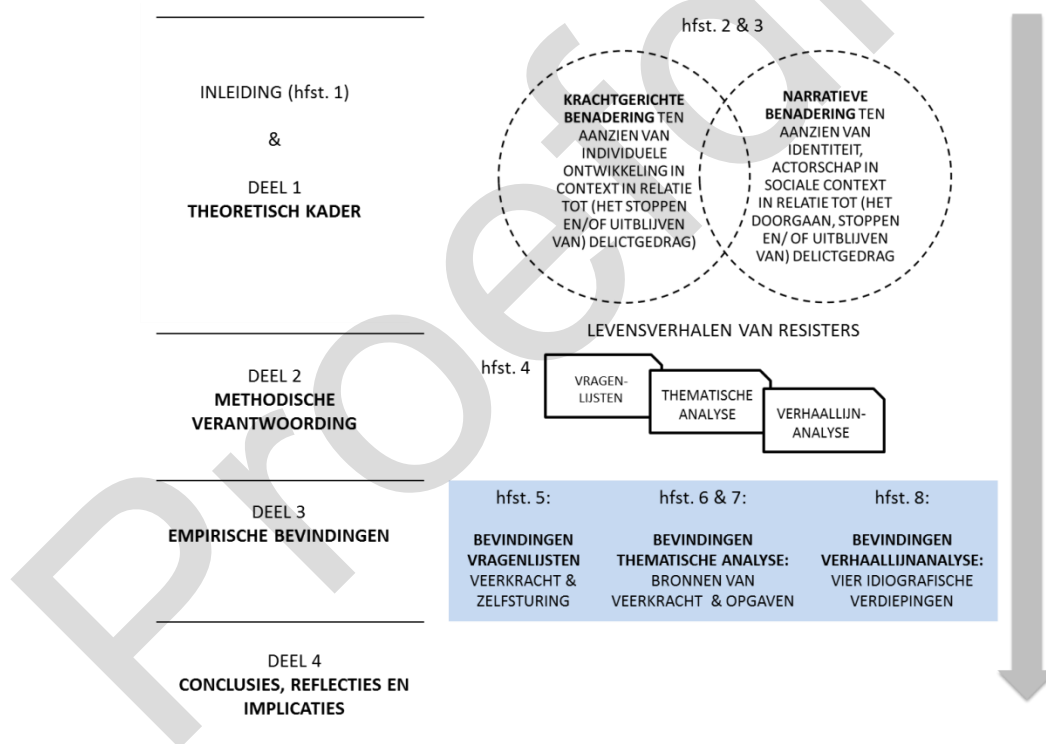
INLEIDING (hfst. 1)

&

DEEL 1
**THEORETISCH KADER**

hfst. 2 & 3

**KRACHTGERICHTE BENADERING** TEN AANZIEN VAN INDIVIDUELE ONTWIKKELING IN CONTEXT IN RELATIE TOT (HET STOPPEN EN/OF UITBLIJVEN VAN) DELICTGEDRAG)

**NARRATIEVE BENADERING** TEN AANZIEN VAN IDENTITEIT, ACTORSCHAP IN SOCIALE CONTEXT IN RELATIE TOT (HET DOORGAAN, STOPPEN EN/ OF UITBLIJVEN VAN) DELICTGEDRAG

DEEL 2
**METHODISCHE VERANTWOORDING**

LEVENSVERHALEN VAN RESISTERS

hfst. 4

VRAGENLIJSTEN

THEMATISCHE ANALYSE

VERHAALLIJN-ANALYSE

DEEL 3
**EMPIRISCHE BEVINDINGEN**

hfst. 5:

**BEVINDINGEN VRAGENLIJSTEN**
VEERKRACHT & ZELFSTURING

hfst. 6 & 7:

**BEVINDINGEN THEMATISCHE ANALYSE:**
BRONNEN VAN VEERKRACHT & OPGAVEN

hfst. 8:

**BEVINDINGEN VERHAALLIJNANALYSE:**
VIER IDIOGRAFISCHE VERDIEPINGEN

DEEL 4
**CONCLUSIES, REFLECTIES EN IMPLICATIES**

Proefschrift